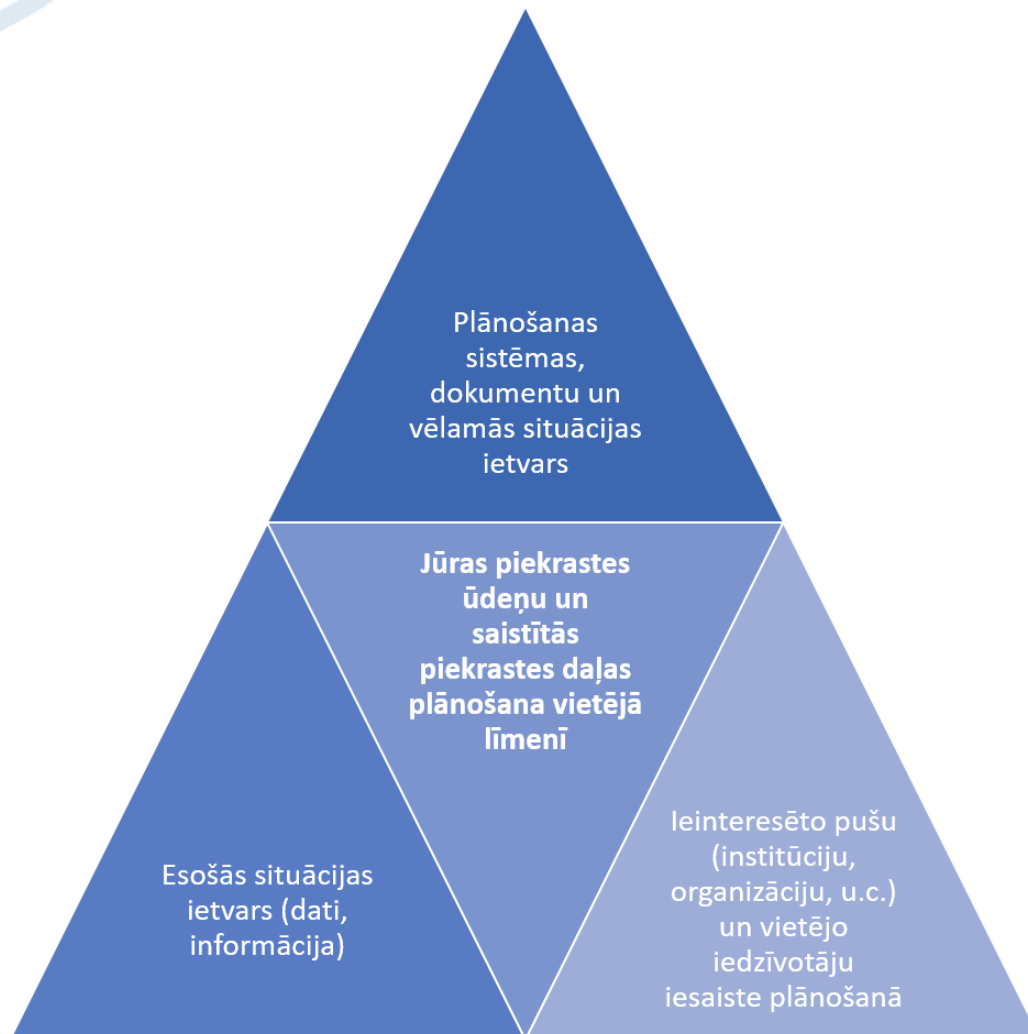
Plānošanas sistēmas, dokumentu un vēlamās situācijas ietvars

Jūras piekrastes ūdeņu un saistītās piekrastes daļas plānošana vietējā līmenī

Esošās situācijas ietvars (dati, informācija)

Ieinteresēto pušu (institūciju, organizāciju, u.c.) un vietējo iedzīvotāju iesaiste plānošanā